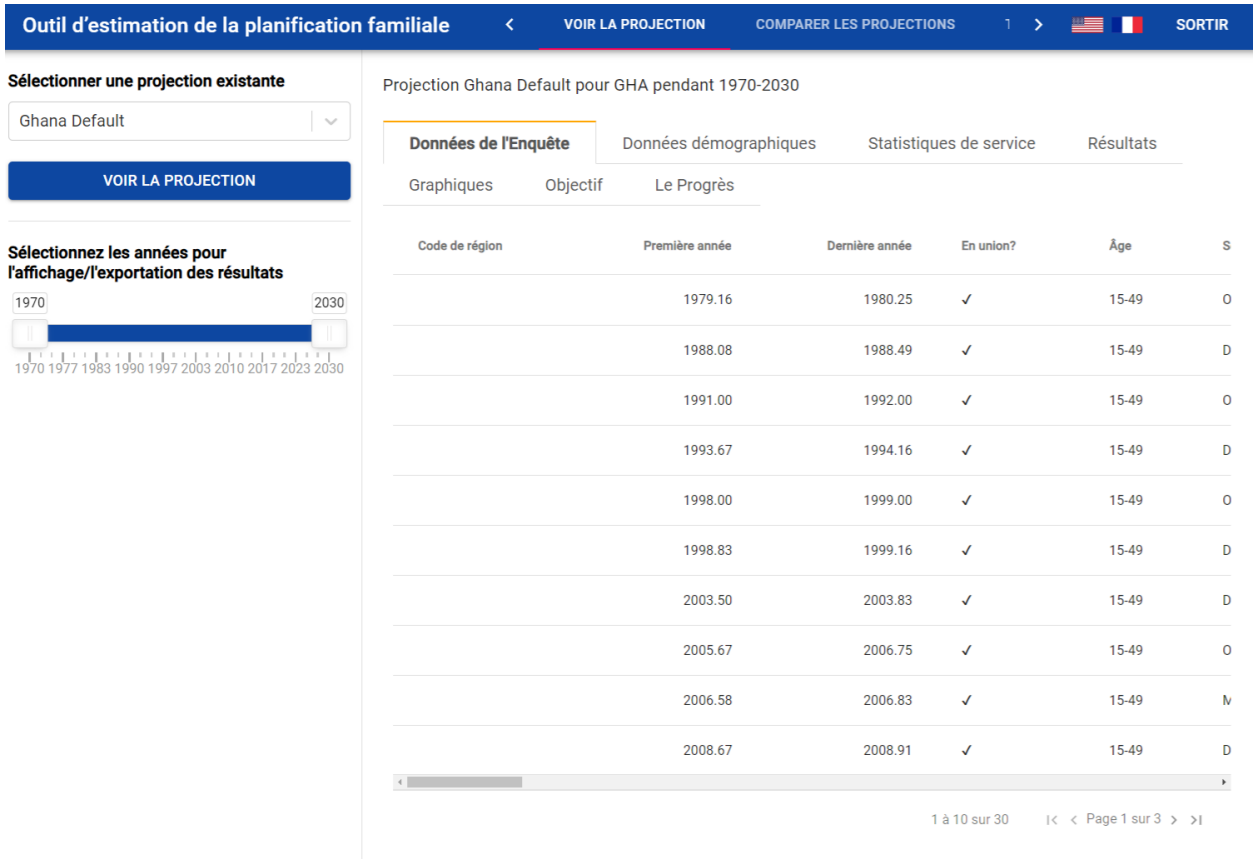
Outil d'estimation de la planification familiale  <  VOIR LA PROJECTION  COMPARER LES PROJECTIONS  1  >  SORTIR

Sélectionner une projection existante

Ghana Default

VOIR LA PROJECTION

Sélectionnez les années pour l'affichage/l'exportation des résultats

1970  2030

1970 1977 1983 1990 1997 2003 2010 2017 2023 2030

Projection Ghana Default pour GHA pendant 1970-2030

Données de l'Enquête  Données démographiques  Statistiques de service  Résultats

Graphiques  Objectif  Le Progrès

| Code de région | Première année | Dernière année | En union? | Âge | S |
|---|---|---|---|---|---|
| | 1979.16 | 1980.25 | ✓ | 15-49 | O |
| | 1988.08 | 1988.49 | ✓ | 15-49 | D |
| | 1991.00 | 1992.00 | ✓ | 15-49 | O |
| | 1993.67 | 1994.16 | ✓ | 15-49 | D |
| | 1998.00 | 1999.00 | ✓ | 15-49 | O |
| | 1998.83 | 1999.16 | ✓ | 15-49 | D |
| | 2003.50 | 2003.83 | ✓ | 15-49 | D |
| | 2005.67 | 2006.75 | ✓ | 15-49 | O |
| | 2006.58 | 2006.83 | ✓ | 15-49 | M |
| | 2008.67 | 2008.91 | ✓ | 15-49 | D |

1 à 10 sur 30  |<  <  Page 1 sur 3  >  >|